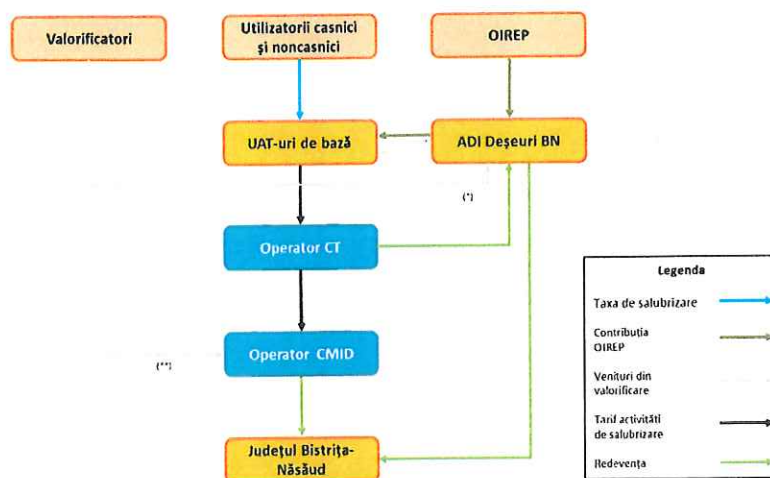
Valorificatori

Utilizatorii casnici și noncasnici

OIREP

UAT-uri de bază

ADI Deșeuri BN

(*)

Operator CT

Operator CMID

(**)

Județul Bistrița-Năsăud

Legenda

Taxa de salubrizare

Contribuția OIREP

Venituri din valorificare

Tarif activități de salubrizare

Redevența